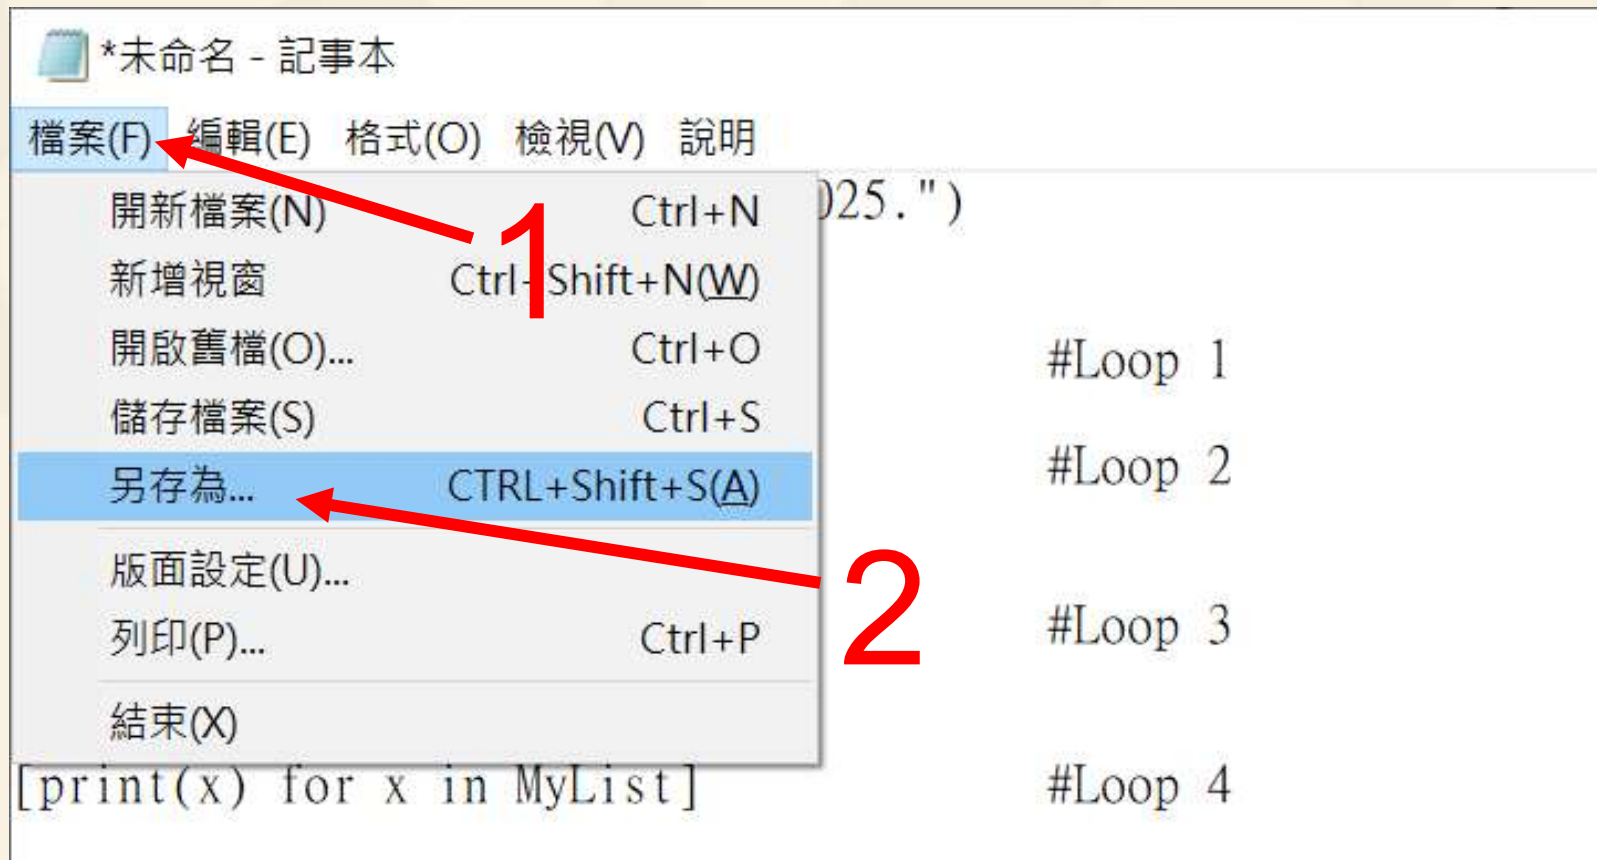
*未命名 - 記事本

檔案(F) 編輯(E) 格式(O) 檢視(V) 說明

開新檔案(N) Ctrl+N
新增視窗 Ctrl+Shift+N(W)
開啟舊檔(O)... Ctrl+O
儲存檔案(S) Ctrl+S
另存為... CTRL+Shift+S(A)
版面設定(U)...
列印(P)... Ctrl+P
結束(X)

1

2

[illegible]025.")

#Loop 1

#Loop 2

#Loop 3

[print(x) for x in MyList] #Loop 4